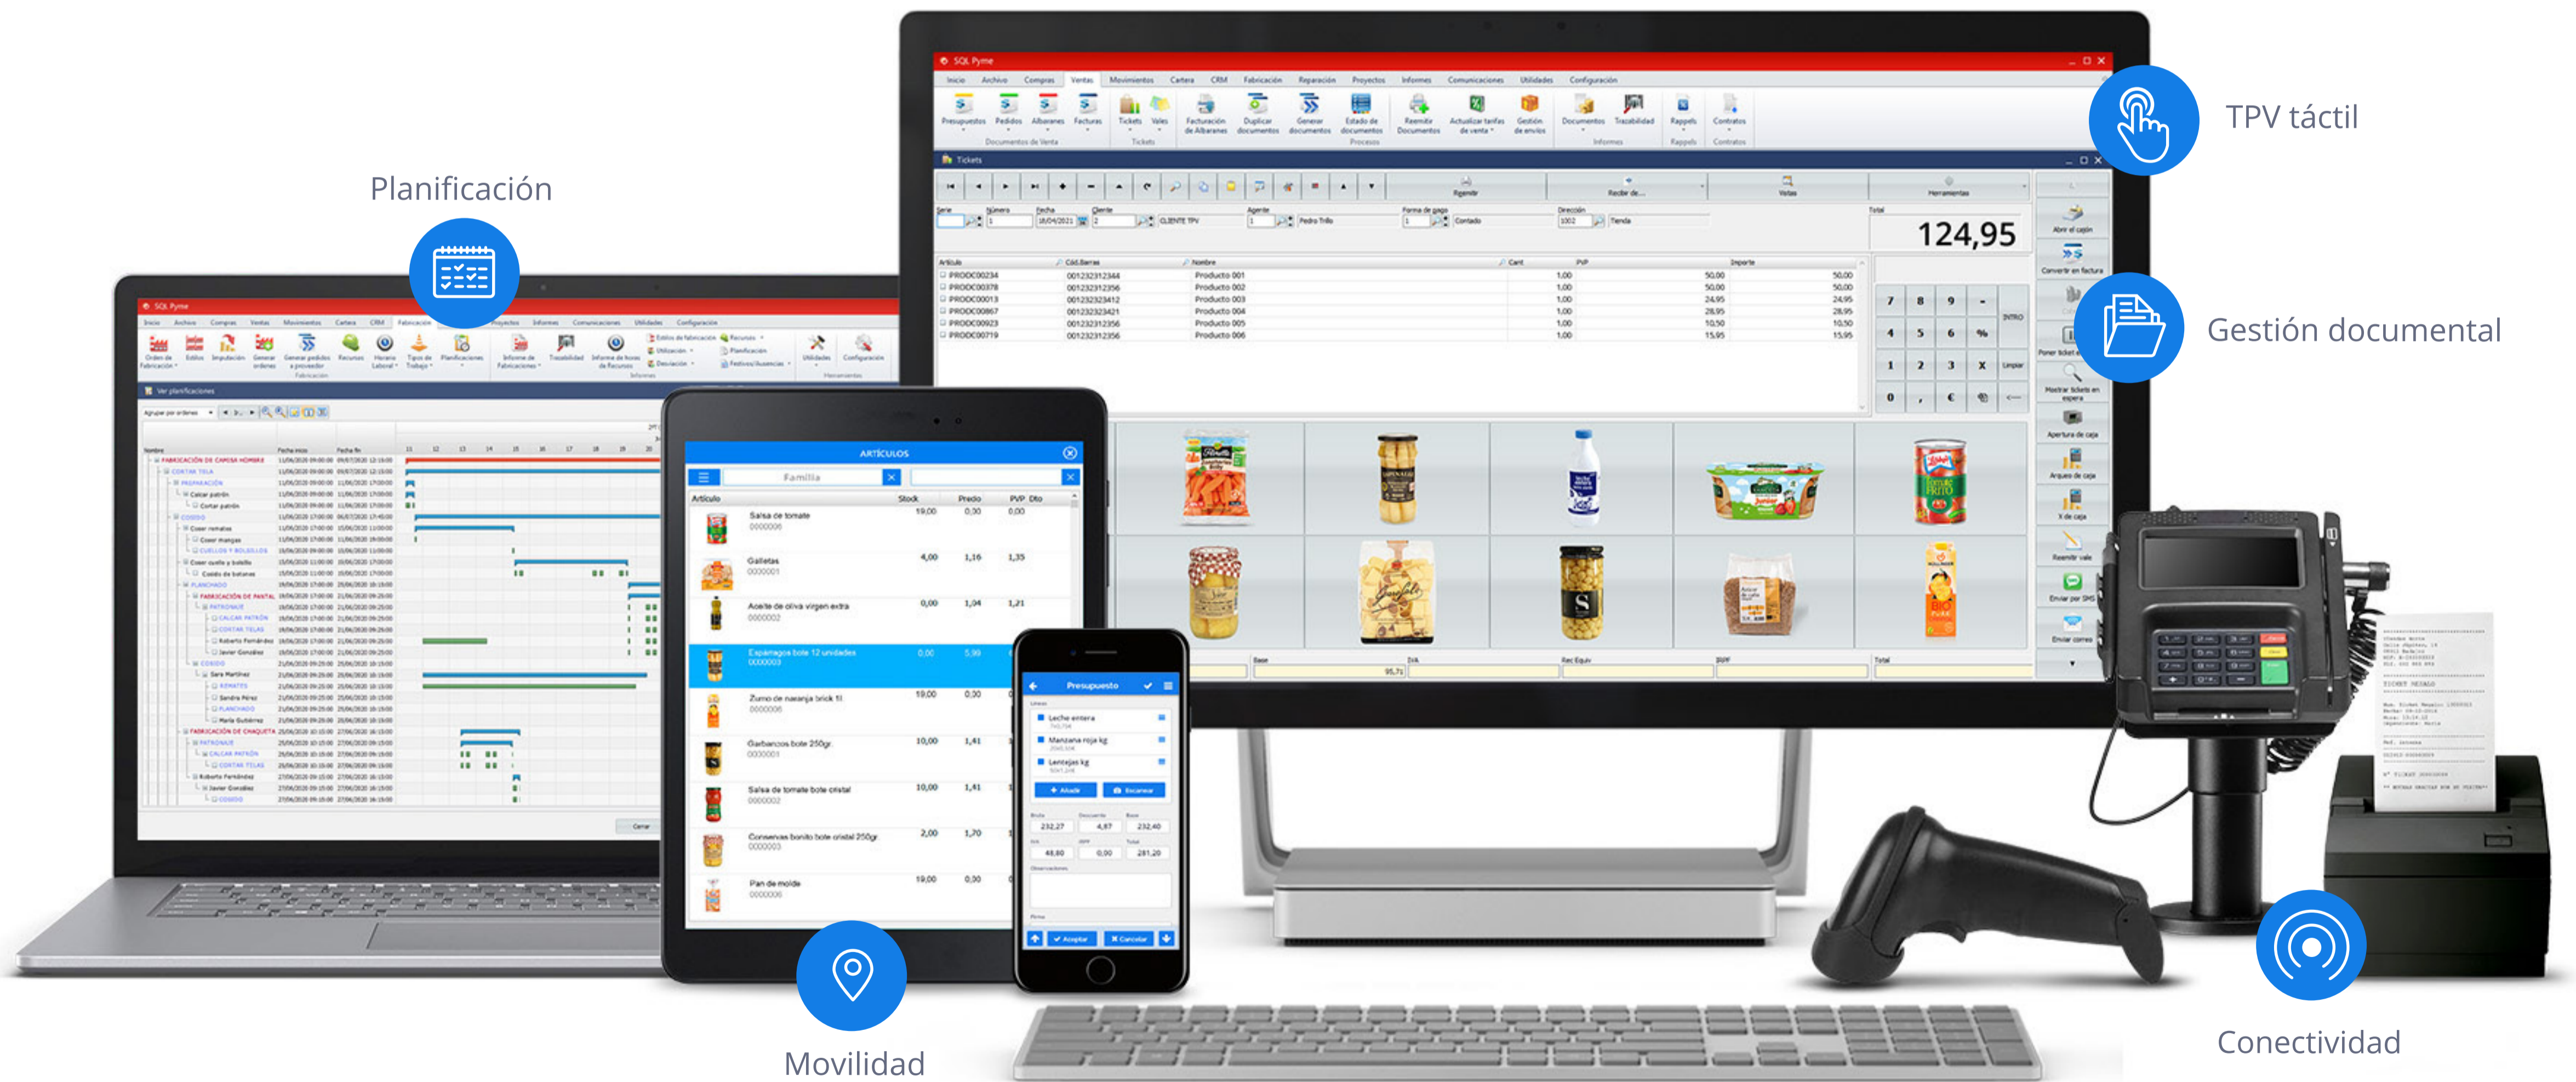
Planificación

TPV táctil

Gestión documental

Movilidad

Conectividad

SQL Pyme

Inicio Archivo Compras Ventas Movimientos Cartera CRM Fabricación Reparación Proyectos Informes Comunicaciones Utilidades Configuración

Presupuestos Pedidos Albaranes Facturas Tickets Vales Facturación de Albaranes Duplicar documentos Generar documentos Estado de documentos Reemitir Documentos Actualizar tarifas de venta Gestión de envíos Documentos Trazabilidad Rappels Contratos

Tickets

124,95

| Artículo | Cód.Barras | Nombre | Cant | PVP | Importe |
|---|---|---|---|---|---|
| PRODC00234 | 001232312344 | Producto 001 | 1,00 | 50,00 | 50,00 |
| PRODC00378 | 001232312356 | Producto 002 | 1,00 | 50,00 | 50,00 |
| PRODC00013 | 001232323412 | Producto 003 | 1,00 | 24,95 | 24,95 |
| PRODC00867 | 001232323421 | Producto 004 | 1,00 | 28,95 | 28,95 |
| PRODC00923 | 001232312356 | Producto 005 | 1,00 | 10,50 | 10,50 |
| PRODC00719 | 001232312356 | Producto 006 | 1,00 | 15,95 | 15,95 |

7 8 9 - 4 5 6 % 1 2 3 X 0 , € INTRO Limpiar

ARTÍCULOS

Familia

| Artículo | Stock | Precio | PVP | Dto |
|---|---|---|---|---|
| Salsa de tomate | 19,00 | 0,00 | 0,00 | |
| Galletas | 4,00 | 1,16 | 1,35 | |
| Aceite de oliva virgen extra | 0,00 | 1,04 | 1,21 | |
| Espárragos bote 12 unidades | 0,00 | 5,99 | | |
| Zumo de naranja brick 1l | 19,00 | 0,00 | | |
| Garbanzos bote 250gr | 10,00 | 1,41 | | |
| Salsa de tomate bote cristal | 10,00 | 1,41 | | |
| Conservas bonito bote cristal 250gr | 2,00 | 1,70 | | |
| Pan de molde | 19,00 | 0,00 | | |

Presupuesto

Leche entera
Manzana roja kg
Lentejas kg

Añadir Escanear

232,27 4,87 232,40 48,80 0,00 281,20

Aceptar Cancelar

Ver planificaciones

Cerrar